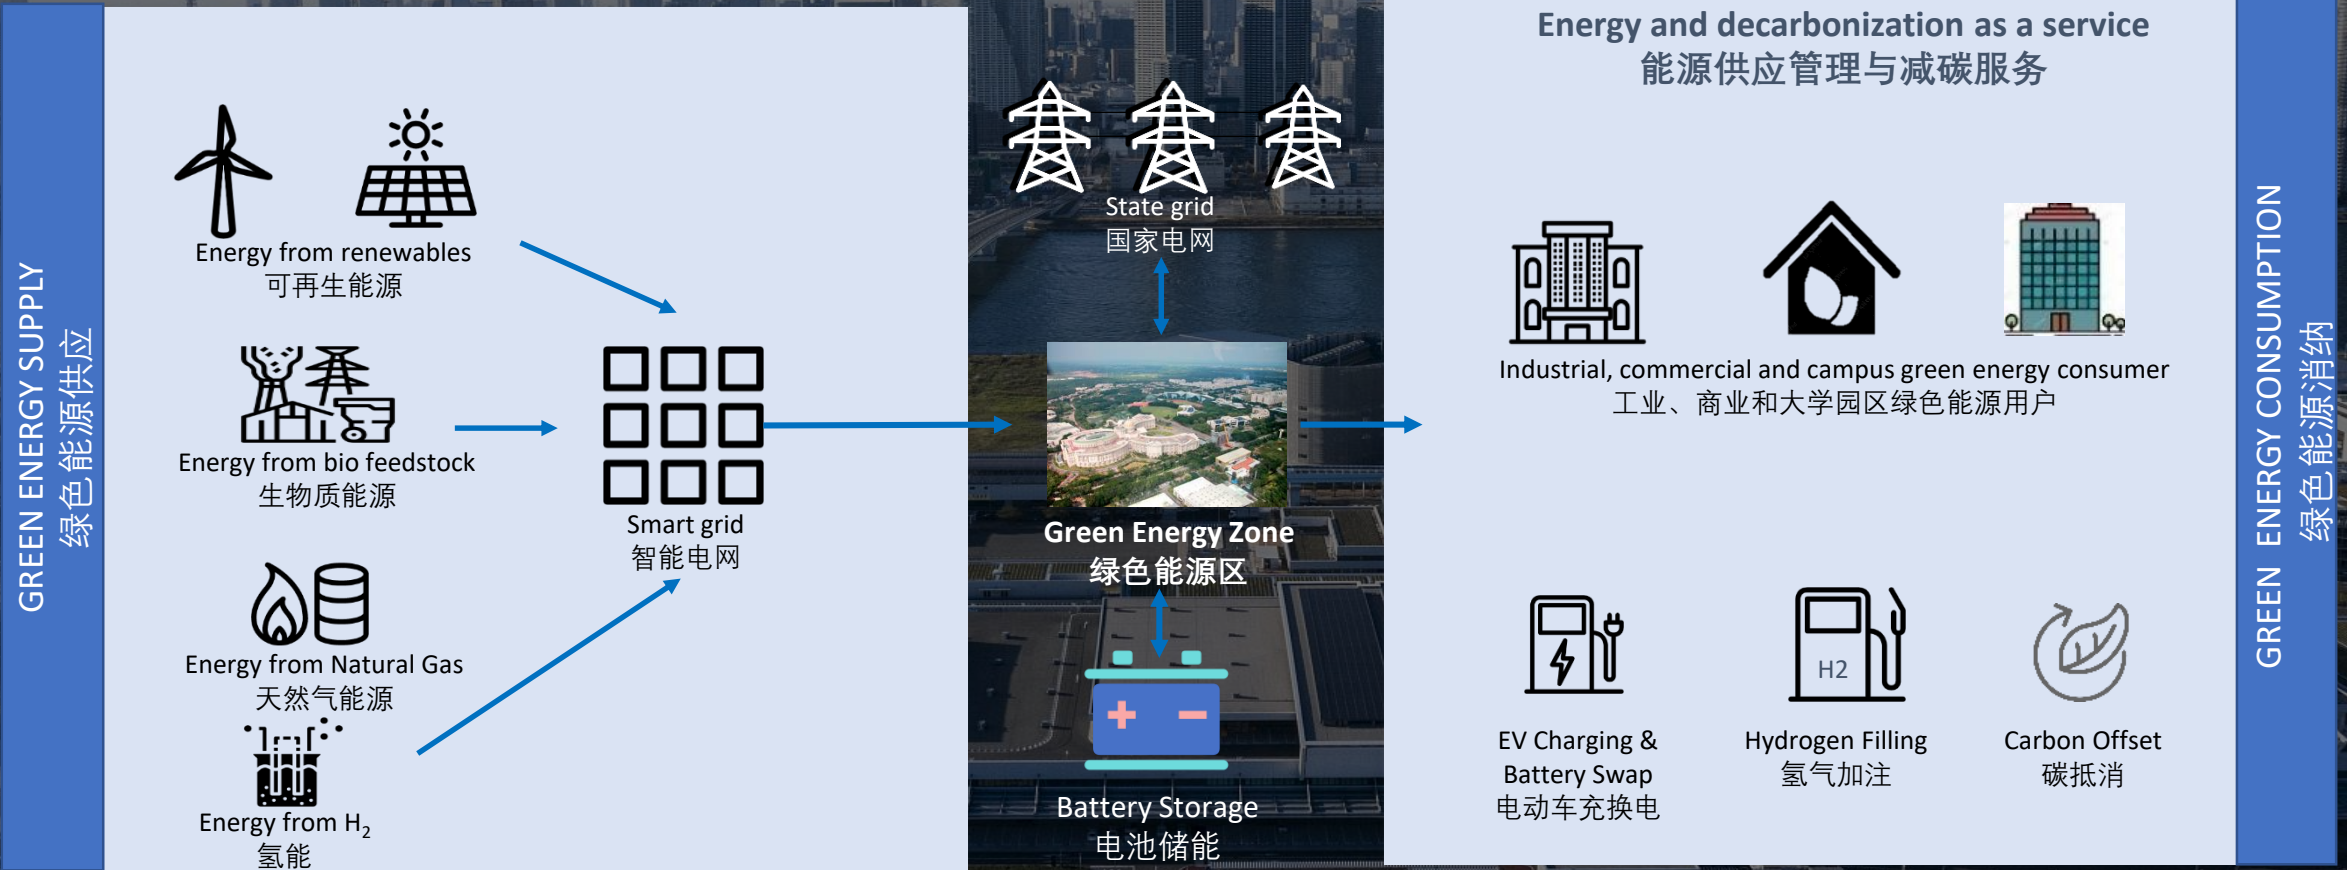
GREEN ENERGY SUPPLY
绿色能源供应

Energy from renewables
可再生能源

Energy from bio feedstock
生物质能源

Energy from Natural Gas
天然气能源

Energy from $H_2$
氢能

Smart grid
智能电网

State grid
国家电网

Green Energy Zone
绿色能源区

Battery Storage
电池储能

Energy and decarbonization as a service
能源供应管理与减碳服务

Industrial, commercial and campus green energy consumer
工业、商业和大学园区绿色能源用户

EV Charging & Battery Swap
电动车充换电

H2

Hydrogen Filling
氢气加注

Carbon Offset
碳抵消

GREEN ENERGY CONSUMPTION
绿色能源消纳